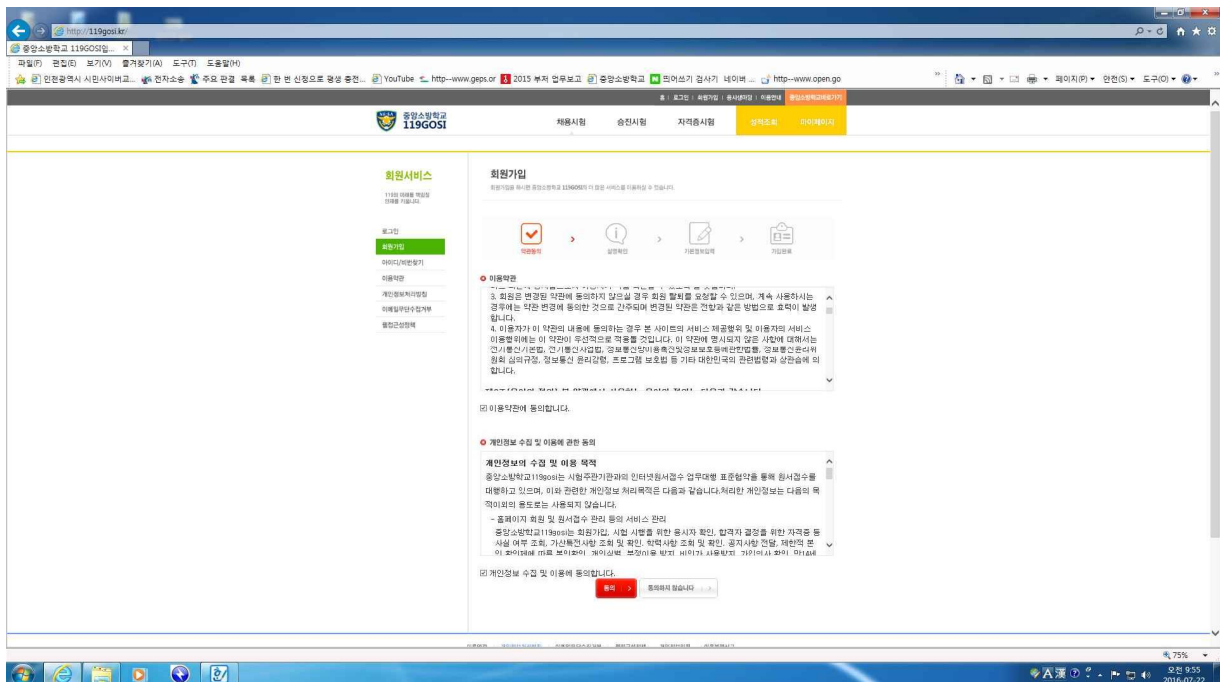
http://119gosi.kr/
중앙소방학교 119GOSI입... ×
파일(F) 편집(E) 보기(V) 즐겨찾기(A) 도구(T) 도움말(H)
인천광역시 시민사이버교... 전자소송 주요 판결 목록 한 번 신청으로 평생 충전... YouTube http--www.geps.or 2015 부처 업무보고 중앙소방학교 띄어쓰기 검사기 네이버 ... http--www.open.go
페이지(P) 안전(S) 도구(O)
홈 | 로그인 | 회원가입 | 응시생마당 | 이용안내 | 중앙소방학교바로가기
중앙소방학교 119GOSI
채용시험 승진시험 자격증시험 성적조회 마이페이지

회원서비스
119의 미래를 책임질 인재를 지원니다.
로그인
회원가입
아이디/비번찾기
이용약관
개인정보처리방침
이메일무단수집거부
통합근성정책

회원가입
회원가입을 하시면 중앙소방학교 119GOSI의 더 많은 서비스를 이용하실 수 있습니다.
약관동의 > 실명확인 > 기본정보입력 > 가입완료

이용약관
3. 회원은 변경된 약관에 동의하지 않을 경우 회원 탈퇴를 요청할 수 있으며, 계속 사용하시는 경우에는 약관 변경에 동의한 것으로 간주되며 변경된 약관은 전항과 같은 방법으로 효력이 발생합니다.
4. 이용자가 이 약관의 내용에 동의하는 경우 본 사이트의 서비스 제공행위 및 이용자의 서비스 이용행위에는 이 약관이 우선적으로 적용될 것입니다. 이 약관에 명시되지 않은 사항에 대해서는 전기통신기본법, 전기통신사업법, 정보통신망이용촉진및정보보호등에관한법률, 정보통신윤리위원회 심의규정, 정보통신 윤리강령, 프로그램 보호법 등 기타 대한민국의 관련법령과 상관습에 의합니다.
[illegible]
☑ 이용약관에 동의합니다.

개인정보 수집 및 이용에 관한 동의
개인정보의 수집 및 이용 목적
중앙소방학교119gosi는 시험주관기관과의 인터넷원서접수 업무대행 표준협약을 통해 원서접수를 대행하고 있으며, 이와 관련한 개인정보 처리목적은 다음과 같습니다.처리한 개인정보는 다음의 목적이외의 용도로는 사용되지 않습니다.
- 홈페이지 회원 및 원서접수 관리 등의 서비스 관리
중앙소방학교119gosi는 회원가입, 시험 시행을 위한 응시자 확인, 합격자 결정을 위한 자격증 등 사실 여부 조회, 가산특전사항 조회 및 확인, 학력사항 조회 및 확인, 공지사항 전달, 제한적 본인 확인제에 따른 본인확인, 개인식별, 부정이용 방지, 비인가 사용방지, 가입의사 확인, 만14세 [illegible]
☑ 개인정보 수집 및 이용에 동의합니다.
동의 > 동의하지 않습니다 >
75%
오전 9:55
2016-07-22